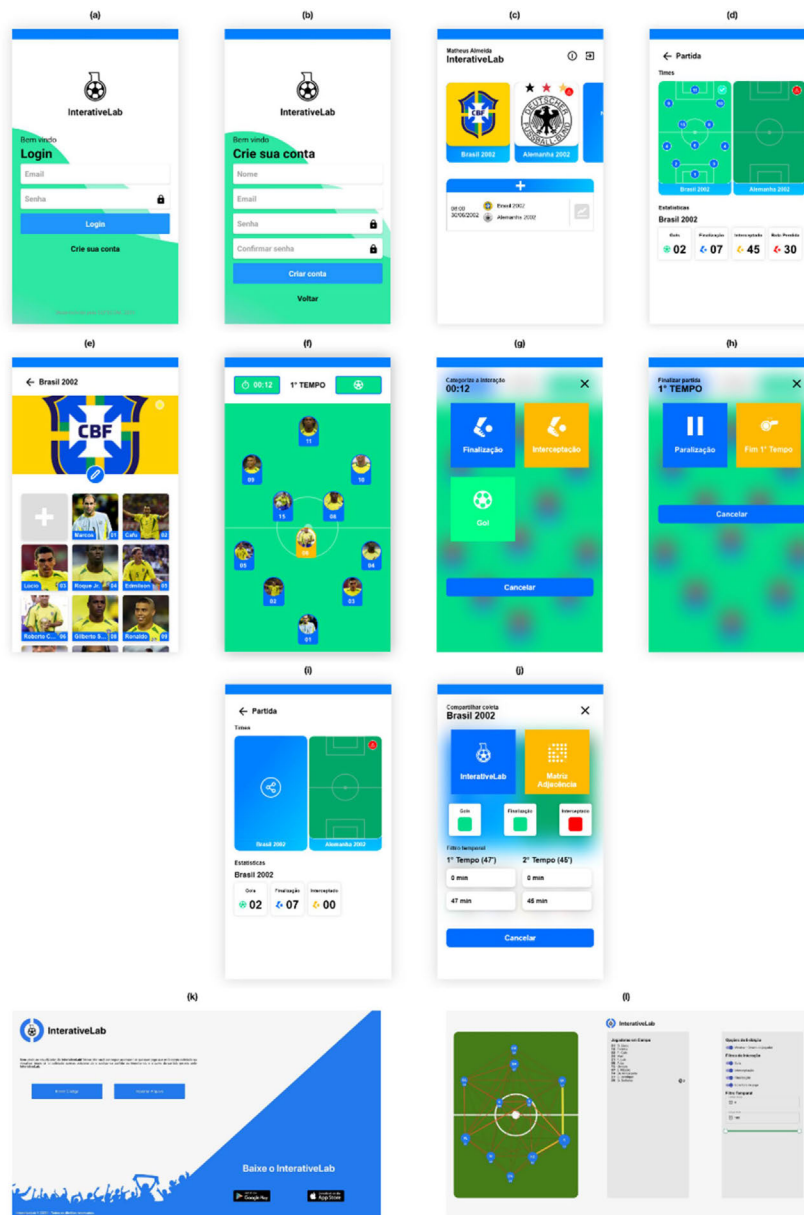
(a)

InterativeLab

Bem vindo
Login

Email

Senha

Login

Crie sua conta

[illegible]

(b)

InterativeLab

Bem vindo
Crie sua conta

Nome

Email

Senha

Confirmar senha

Criar conta

Voltar

(c)

Matheus Almeida
InterativeLab

CBF

DEUTSCHER FUSSBALL-BUND

Brasil 2002

Alemanha 2002

+

08:00
30/06/2002

Brasil 2002

Alemanha 2002

(d)

← Partida

Times

Brasil 2002

Alemanha 2002

Estatísticas

Brasil 2002

| Gols | Finalização | Interceptado | Bola Perdida |
|---|---|---|---|
| 02 | 07 | 45 | 30 |

(e)

← Brasil 2002

CBF

Marcos 01

Cafu 02

Lucio 03

Roque Jr. 04

Edmilson 05

Roberto C... 06

Gilberto S... 08

Ronaldo 09

(f)

00:12

1° TEMPO

11

09

10

15

08

06

05

04

02

03

01

(g)

Categoria a interação
00:12

Finalização

Interceptação

Gol

Cancelar

(h)

Finalizar partida
1° TEMPO

Paralização

Fim 1° Tempo

Cancelar

(i)

← Partida

Times

Brasil 2002

Alemanha 2002

Estatísticas

Brasil 2002

| Gols | Finalização | Interceptado |
|---|---|---|
| 02 | 07 | 00 |

(j)

Compartilhar coleta
Brasil 2002

InterativeLab

Matriz Adjecência

Gols

Finalização

Interceptado

Filtro temporal

1° Tempo (47')

2° Tempo (45')

0 min

0 min

47 min

45 min

Cancelar

(k)

InterativeLab

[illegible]

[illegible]

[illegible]

Baixe o InterativeLab

Google Play

App Store

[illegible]

(l)

InterativeLab

Jogadores em Campo

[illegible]

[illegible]

Filtro de Interação

Gols

Interceptação

Finalização

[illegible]

Filtro Temporal

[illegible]